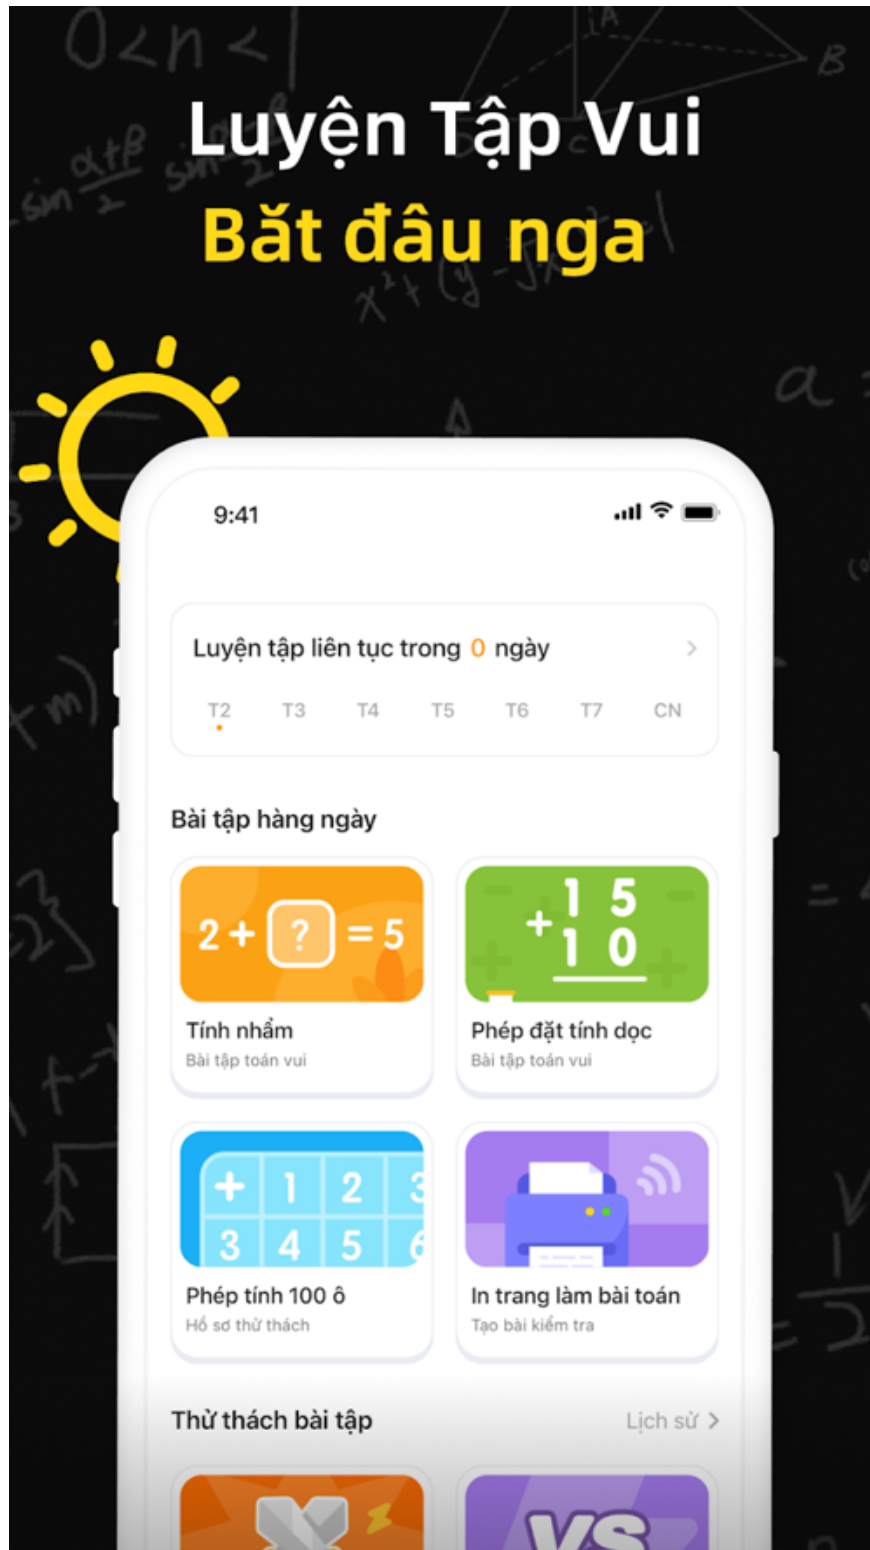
Luyện Tập Vui
Bắt đầu nga

9:41

Luyện tập liên tục trong 0 ngày >
T2 T3 T4 T5 T6 T7 CN

Bài tập hàng ngày

2 + ? = 5
Tính nhẩm
Bài tập toán vui

+ 1 5
1 0
Phép đặt tính dọc
Bài tập toán vui

+ 1 2 3
3 4 5 6
Phép tính 100 ô
Hồ sơ thử thách

In trang làm bài toán
Tạo bài kiểm tra

Thử thách bài tập
Lịch sử >

VS